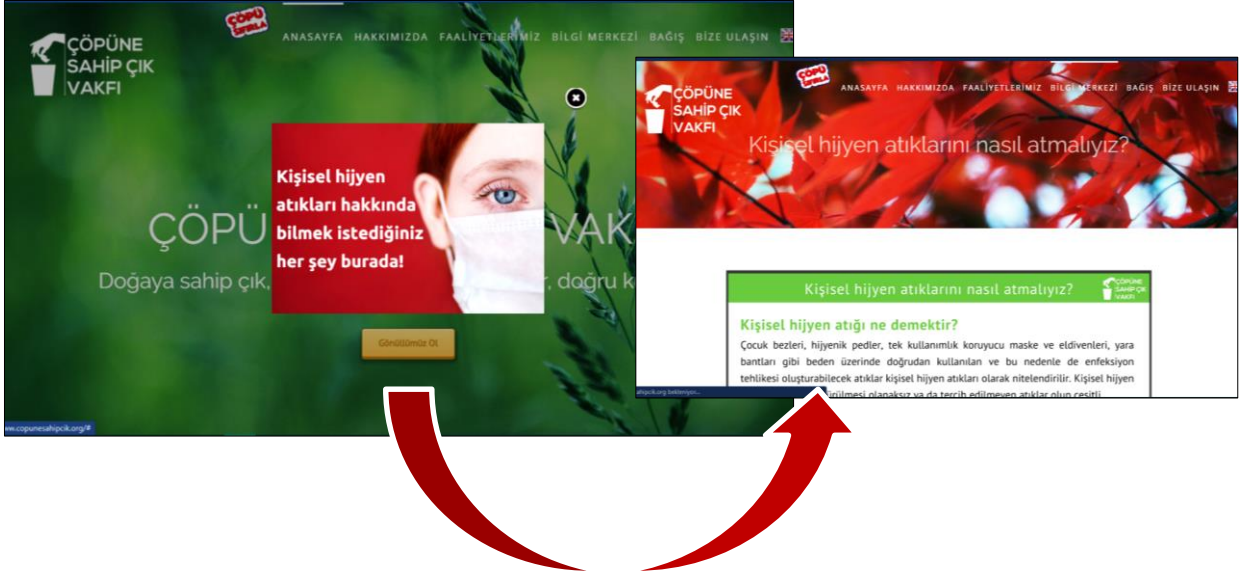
ÇÖPÜ SIFIRLA

ÇÖPÜNE SAHİP ÇIK VAKFI

ANASAYFA HAKKIMIZDA FAALİYETLERİMİZ BİLGİ MERKEZİ BAĞIŞ BİZE ULAŞIN

ÇÖPÜ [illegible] VAK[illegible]

Doğaya sahip çık, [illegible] r, doğru k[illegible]

Kişisel hijyen atıkları hakkında bilmek istediğiniz her şey burada!

Gönüllümüz Ol

www.copunesahipcik.org/#

ÇÖPÜ SIFIRLA

ÇÖPÜNE SAHİP ÇIK VAKFI

ANASAYFA HAKKIMIZDA FAALİYETLERİMİZ BİLGİ MERKEZİ BAĞIŞ BİZE ULAŞIN

Kişisel hijyen atıklarını nasıl atmalıyız?

Kişisel hijyen atıklarını nasıl atmalıyız?

ÇÖPÜNE SAHİP ÇIK VAKFI

Kişisel hijyen atığı ne demektir?

Çocuk bezleri, hijyenik pedler, tek kullanımlık koruyucu maske ve eldivenleri, yara bantları gibi beden üzerinde doğrudan kullanılan ve bu nedenle de enfeksiyon tehlikesi oluşturabilecek atıklar kişisel hijyen atıkları olarak nitelendirilir. Kişisel hijyen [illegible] ürülmesi olanaksız ya da tercih edilmeyen atıklar olup çeşitli

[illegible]ahipcik.org bekleniyor...